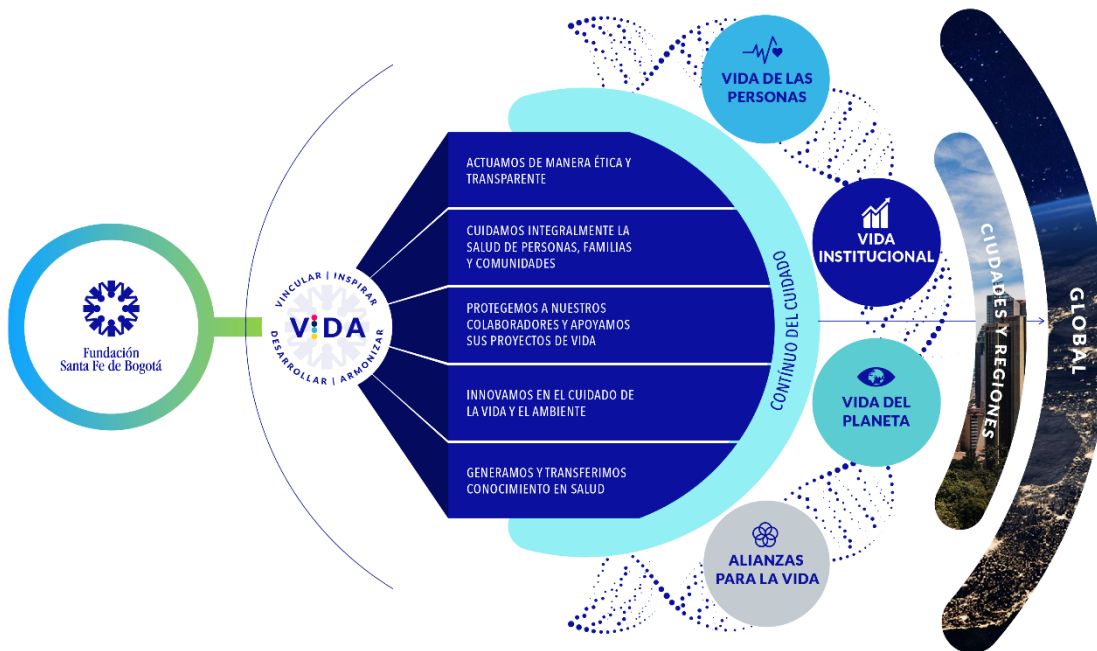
Fundación Santa Fe de Bogotá

VINCULAR | INSPIRAR
VIDA
DESARROLLAR | ARMONIZAR

ACTUAMOS DE MANERA ÉTICA Y TRANSPARENTE

CUIDAMOS INTEGRALMENTE LA SALUD DE PERSONAS, FAMILIAS Y COMUNIDADES

PROTEGEMOS A NUESTROS COLABORADORES Y APOYAMOS SUS PROYECTOS DE VIDA

INNOVAMOS EN EL CUIDADO DE LA VIDA Y EL AMBIENTE

GENERAMOS Y TRANSFERIMOS CONOCIMIENTO EN SALUD

CONTÍNUO DEL CUIDADO

VIDA DE LAS PERSONAS

VIDA INSTITUCIONAL

VIDA DEL PLANETA

ALIANZAS PARA LA VIDA

CIUDADES Y REGIONES

GLOBAL